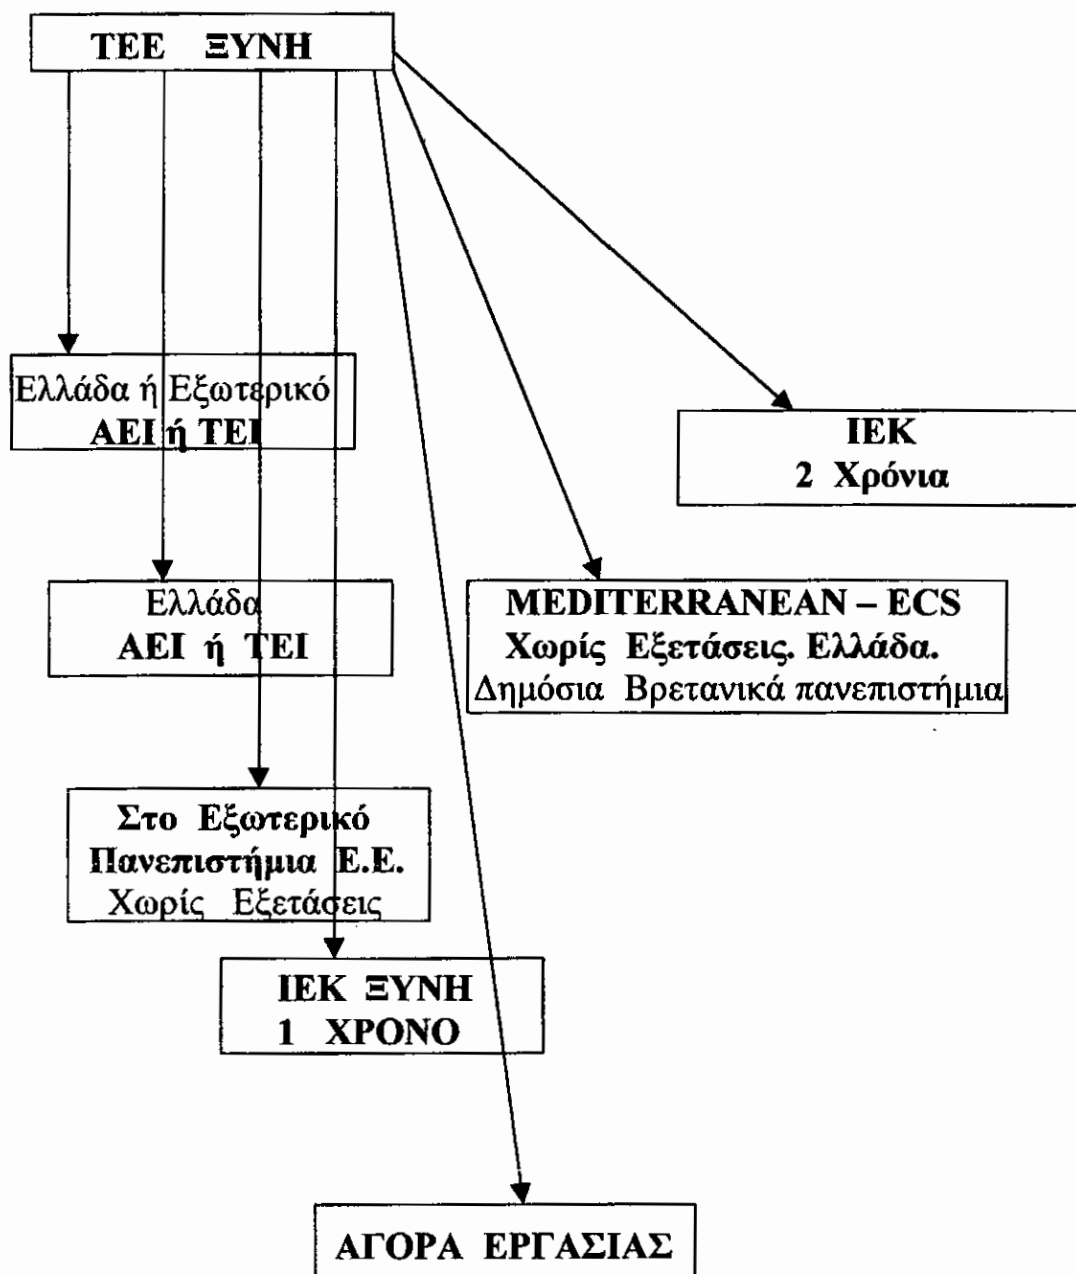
ΤΕΕ ΞΥΝΗ

Ελλάδα ή Εξωτερικό
ΑΕΙ ή ΤΕΙ

ΙΕΚ
2 Χρόνια

Ελλάδα
ΑΕΙ ή ΤΕΙ

MEDITERRANEAN – ECS
Χωρίς Εξετάσεις. Ελλάδα.
Δημόσια Βρετανικά πανεπιστήμια

Στο Εξωτερικό
Πανεπιστήμια Ε.Ε.
Χωρίς Εξετάσεις

ΙΕΚ ΞΥΝΗ
1 ΧΡΟΝΟ

ΑΓΟΡΑ ΕΡΓΑΣΙΑΣ